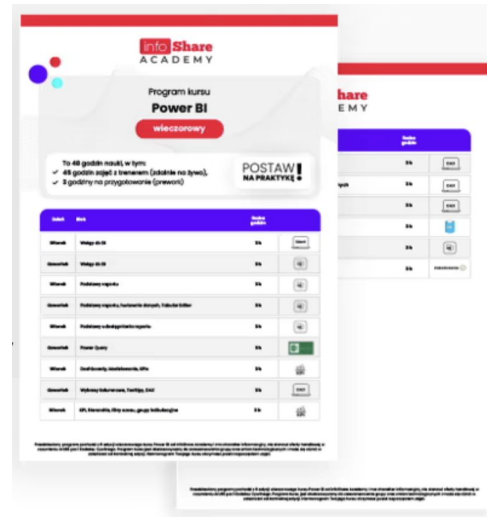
infoShare ACADEMY

Program kursu

Power BI

wieczorowy

To 48 godzin nauki, w tym:
✓ 45 godzin zajęć z trenerem (zdalnie na żywo),
✓ 3 godziny na przygotowanie (prework)

POSTAW NA PRAKTYKĘ!

| Dzień | Blok | Ilość godzin | |
|---|---|---|---|
| Wtorek | Wstęp do BI | 5h | |
| Czwartek | Wstęp do BI | 5h | |
| Wtorek | Podstawy raportu | 5h | |
| Czwartek | Podstawy raportu, budowanie danych, Tabular Editor | 5h | |
| Wtorek | Podstawy w dostępności raportu | 5h | |
| Czwartek | Power Query | 5h | |
| Wtorek | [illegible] | 5h | |
| Czwartek | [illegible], DAX | 5h | |
| Wtorek | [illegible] | 5h | |

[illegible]

Share
ADEMY

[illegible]